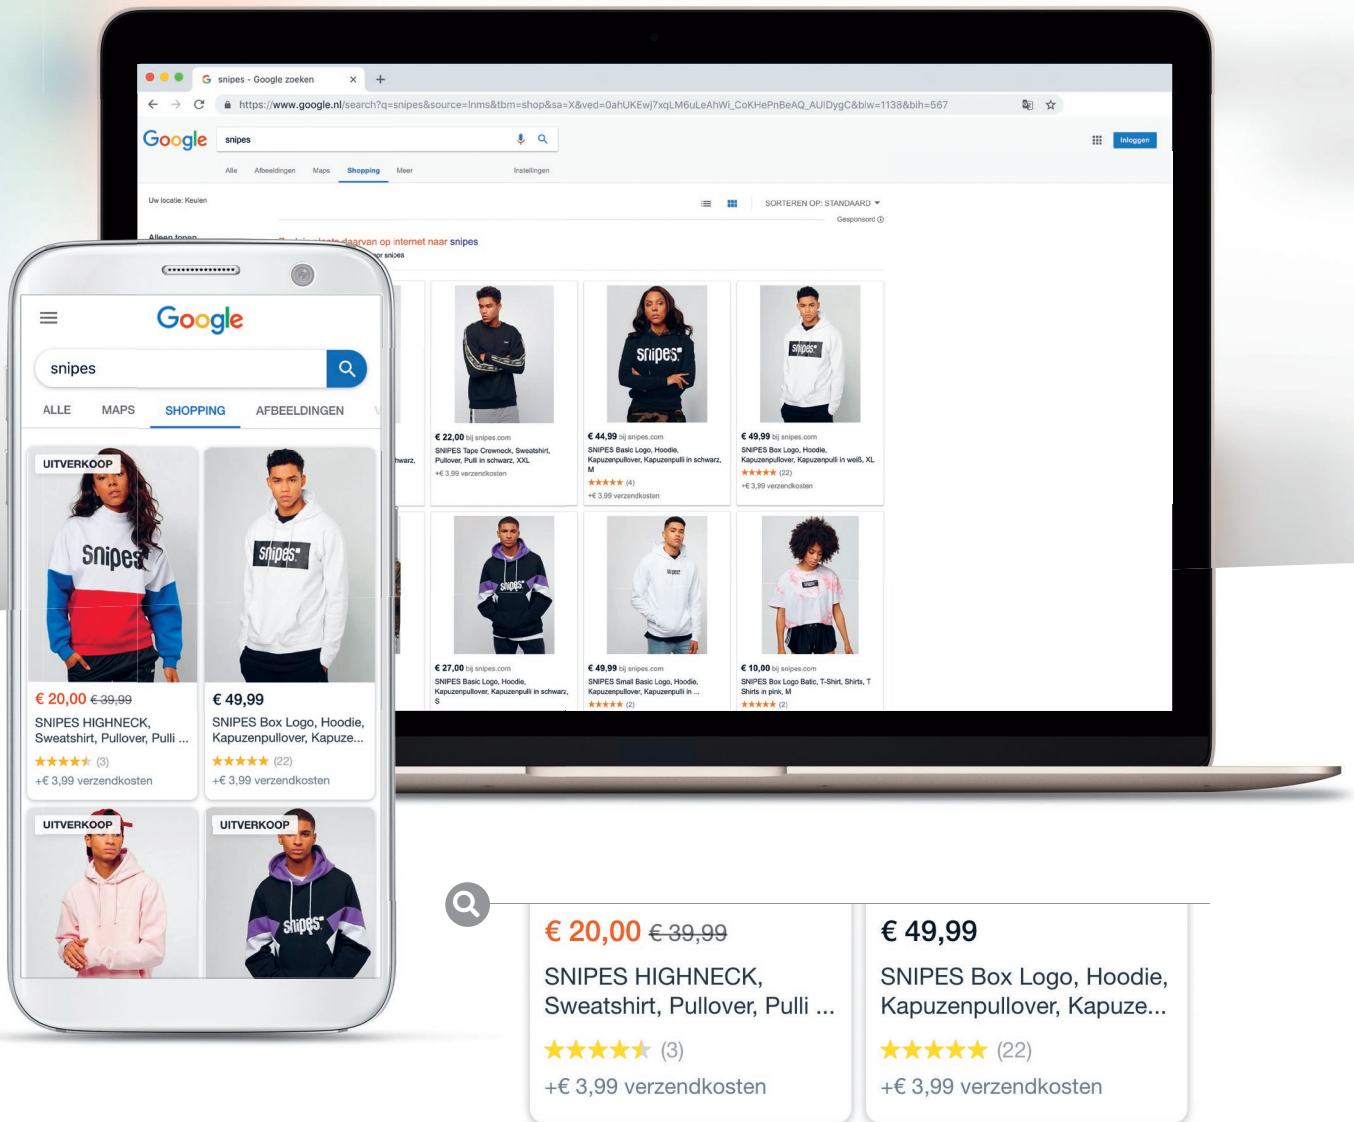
snipes - Google zoeken

https://www.google.nl/search?q=snipes&source=lnms&tbm=shop&sa=X&ved=0ahUKEwj7xqLM6uLeAhWi_CoKHePnBeAQ_AUIDygC&biw=1138&bih=567

Google

snipes

Inloggen

Alle Afbeeldingen Maps Shopping Meer Instellingen

Uw locatie: Keulen

SORTEREN OP: STANDAARD

Gesponsord

Alleen tonen

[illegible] daarvan op internet naar snipes

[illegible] snipes

€ 22,00 bij snipes.com
SNIPES Tape Crewneck, Sweatshirt, Pullover, Pulli in schwarz, XXL
+€ 3,99 verzendkosten

€ 44,99 bij snipes.com
SNIPES Basic Logo, Hoodie, Kapuzenpullover, Kapuzenpulli in schwarz, M
★★★★★ (4)
+€ 3,99 verzendkosten

€ 49,99 bij snipes.com
SNIPES Box Logo, Hoodie, Kapuzenpullover, Kapuzenpulli in weiß, XL
★★★★★ (22)
+€ 3,99 verzendkosten

€ 27,00 bij snipes.com
SNIPES Basic Logo, Hoodie, Kapuzenpullover, Kapuzenpulli in schwarz, S

€ 49,99 bij snipes.com
SNIPES Small Basic Logo, Hoodie, Kapuzenpullover, Kapuzenpulli in ...
★★★★★ (2)

€ 10,00 bij snipes.com
SNIPES Box Logo Batic, T-Shirt, Shirts, T Shirts in pink, M
★★★★★ (2)

Google

snipes

ALLE MAPS SHOPPING AFBEELDINGEN

UITVERKOOP

€ 20,00 € 39,99
SNIPES HIGHNECK, Sweatshirt, Pullover, Pulli ...
★★★★★ (3)
+€ 3,99 verzendkosten

€ 49,99
SNIPES Box Logo, Hoodie, Kapuzenpullover, Kapuze...
★★★★★ (22)
+€ 3,99 verzendkosten

UITVERKOOP

UITVERKOOP

€ 20,00 € 39,99
SNIPES HIGHNECK, Sweatshirt, Pullover, Pulli ...
★★★★★ (3)
+€ 3,99 verzendkosten

€ 49,99
SNIPES Box Logo, Hoodie, Kapuzenpullover, Kapuze...
★★★★★ (22)
+€ 3,99 verzendkosten